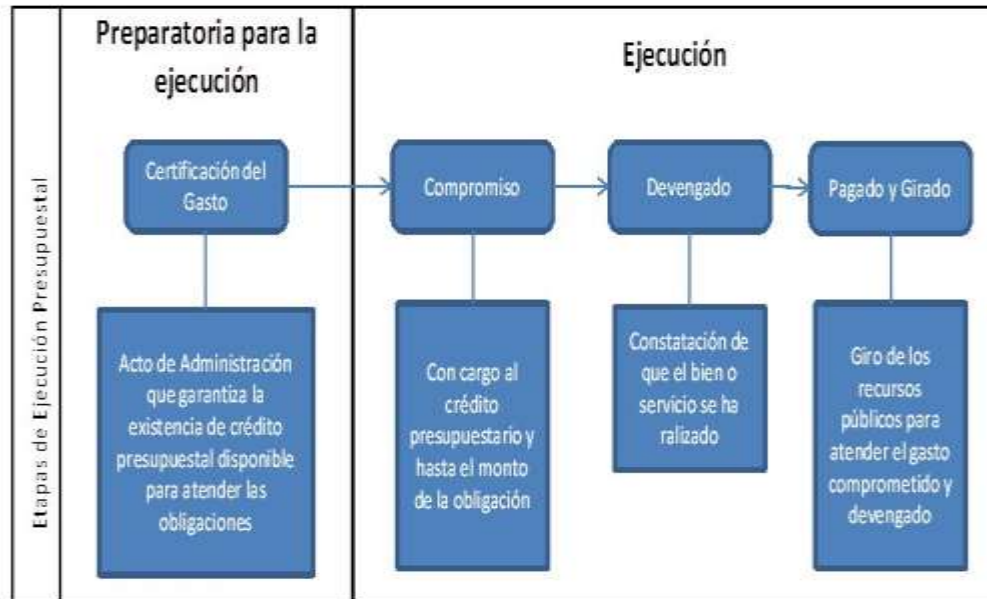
Etapas de Ejecución Presupuestal

Preparatoria para la ejecución

Ejecución

Certificación del Gasto

Compromiso

Devengado

Pagado y Girado

Acto de Administración que garantiza la existencia de crédito presupuestal disponible para atender las obligaciones

Con cargo al crédito presupuestario y hasta el monto de la obligación

Constatación de que el bien o servicio se ha ralizado

Giro de los recursos públicos para atender el gasto comprometido y devengado